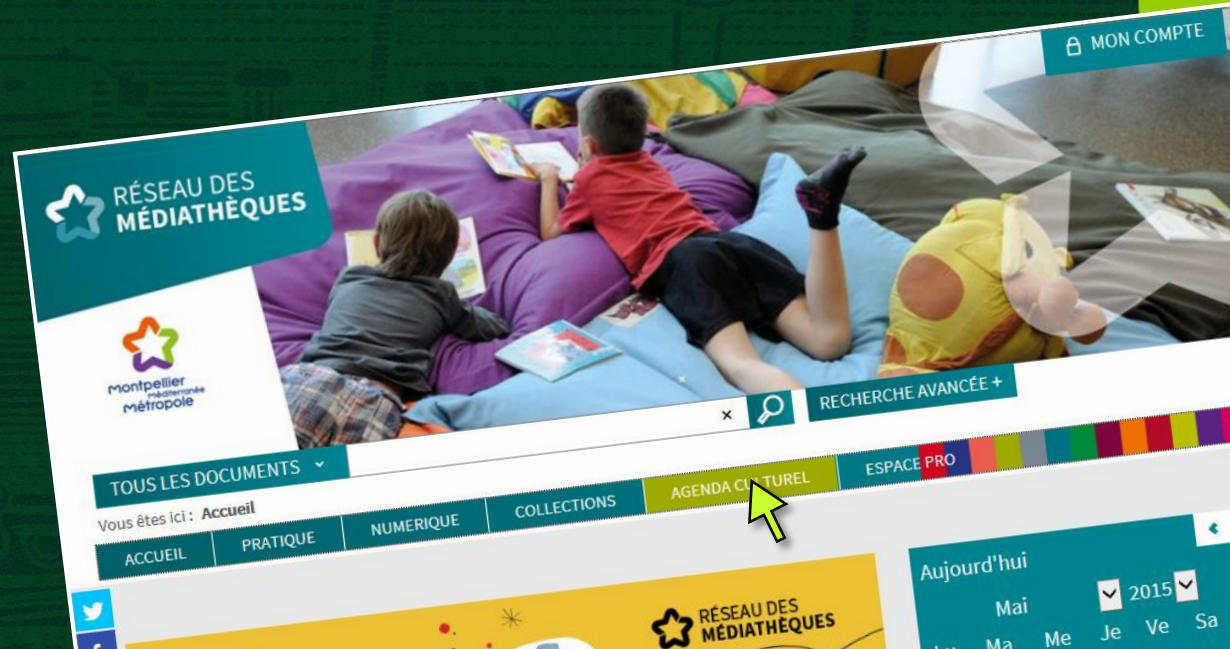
MON COMPTE

RÉSEAU DES MÉDIATHÈQUES

Montpellier méditerranée Métropole

×

RECHERCHE AVANCÉE +

TOUS LES DOCUMENTS

Vous êtes ici : Accueil

ACCUEIL PRATIQUE NUMERIQUE COLLECTIONS AGENDA CULTUREL ESPACE PRO

Aujourd'hui

Mai 2015

Ma Me Je Ve Sa

RÉSEAU DES MÉDIATHÈQUES